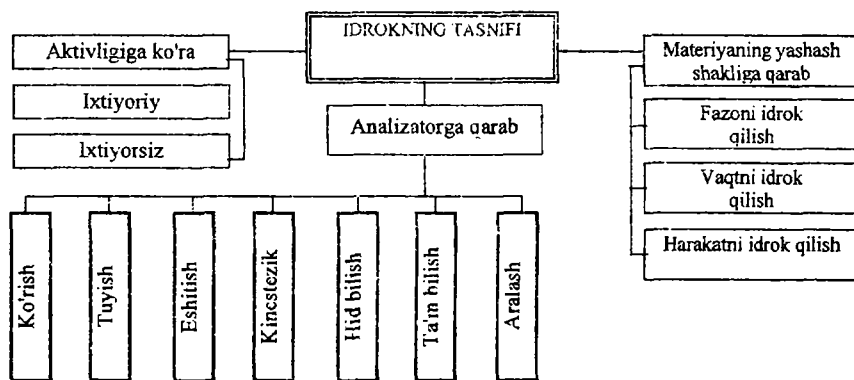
IDROKNING TASNIFI

Aktivligiga ko'ra

Ixtiyoriy

Ixtiyorsiz

Analizatorga qarab

Ko'rish

Tuyish

Eshitish

Kincstezik

Hid bilish

Ta'm bilish

Aralash

Materiyaning yashash shakliga qarab

Fazoni idrok qilish

Vaqtni idrok qilish

Harakatni idrok qilish